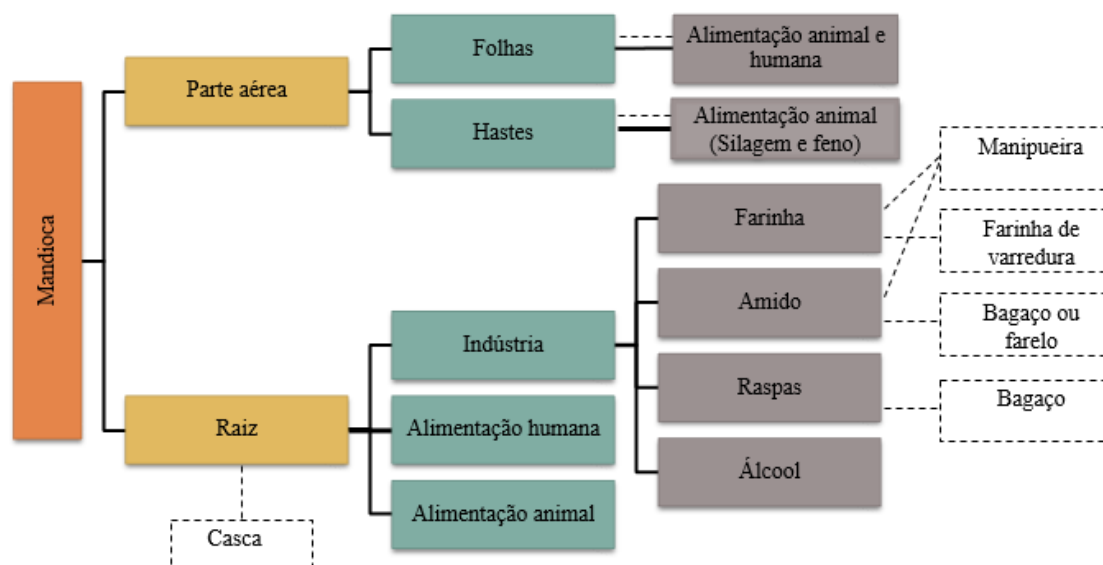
Mandioca

Parte aérea

Folhas

Alimentação animal e humana

Hastes

Alimentação animal (Silagem e feno)

Raiz

Casca

Indústria

Alimentação humana

Alimentação animal

Farinha

Amido

Raspas

Álcool

Manipueira

Farinha de varredura

Bagaço ou farelo

Bagaço